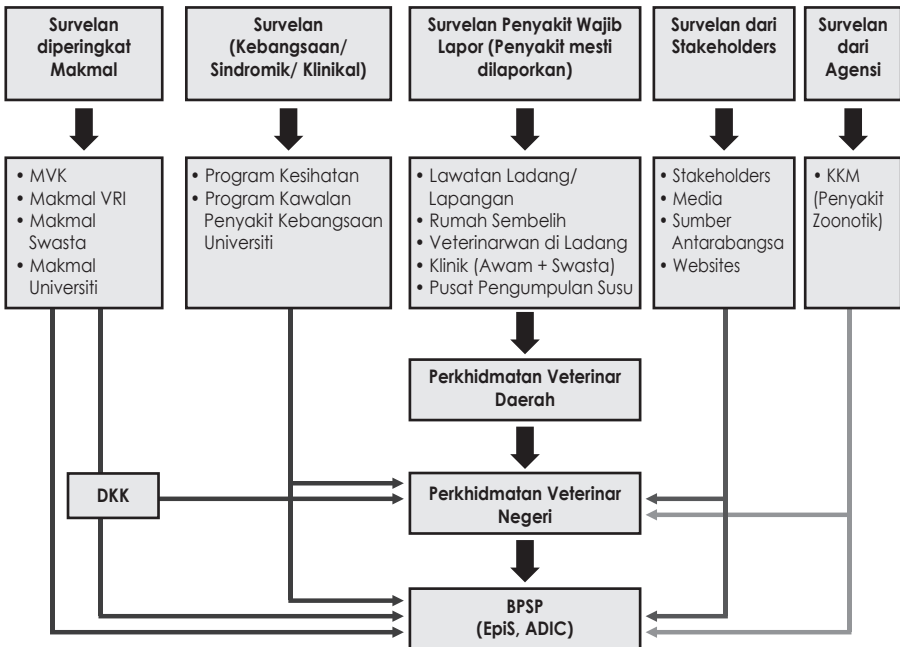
Survelan diperingkat Makmal

Survelan (Kebangsaan/ Sindromik/ Klinikal)

Survelan Penyakit Wajib Lapor (Penyakit mesti dilaporkan)

Survelan dari Stakeholders

Survelan dari Agensi

• MVK
• Makmal VRI
• Makmal Swasta
• Makmal Universiti

• Program Kesihatan
• Program Kawalan Penyakit Kebangsaan Universiti

• Lawatan Ladang/ Lapangan
• Rumah Sembelih
• Veterinarwan di Ladang
• Klinik (Awam + Swasta)
• Pusat Pengumpulan Susu

• Stakeholders
• Media
• Sumber Antarabangsa
• Websites

• KKM (Penyakit Zoonotik)

Perkhidmatan Veterinar Daerah

DKK

Perkhidmatan Veterinar Negeri

BPSP (EpiS, ADIC)